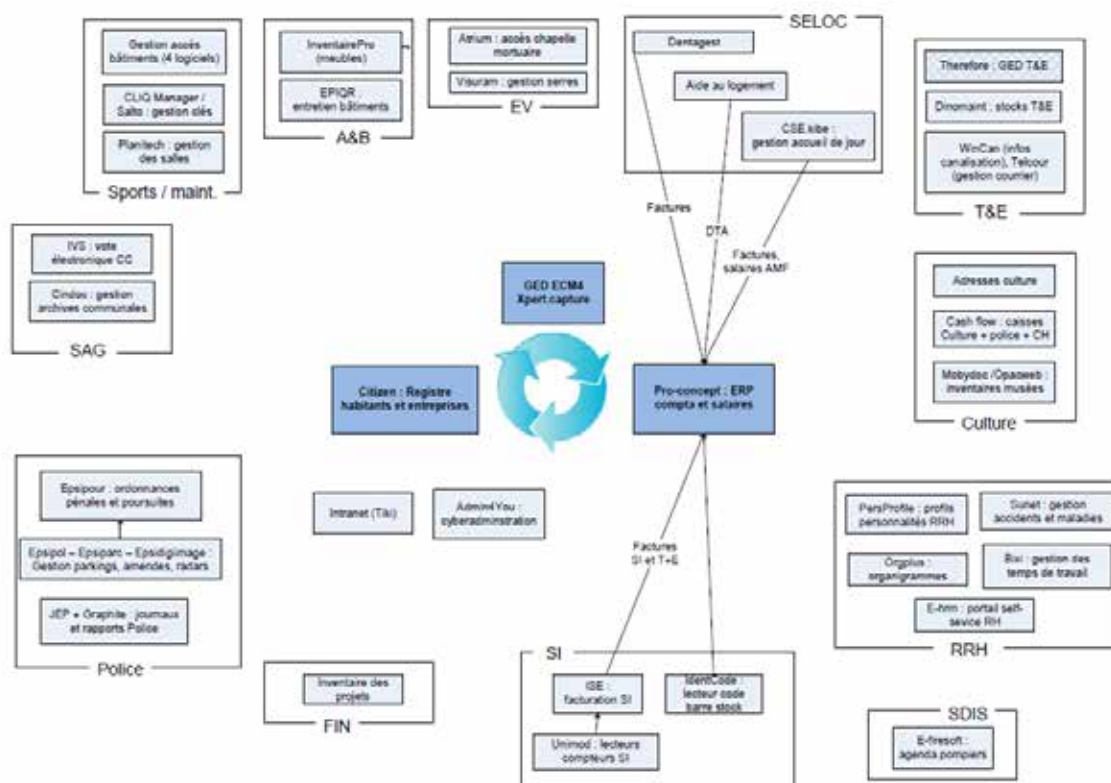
Gestion accès bâtiments (4 logiciels)

CLIQ Manager / Salto : gestion clés

Planitech : gestion des salles

Sports / maint.

InventairePro (meubles)

EPIQR : entretien bâtiments

A&B

Atrium : accès chapelle mortuaire

Visuram : gestion serres

EV

SELOC

Dentagest

Aide au logement

CSE.sibe : gestion accueil de jour

Therefore : GED T&E

Dinomaint : stocks T&E

WinCan (infos canalisation), Telcour (gestion courrier)

T&E

IVS : vote électronique CC

Cindoc : gestion archives communales

SAG

Factures

DTA

Factures, salaires AMF

GED ECM4 Xpert.capture

Citizen : Registre habitants et entreprises

Pro-concept : ERP compta et salaires

Adresses culture

Cash flow : caisses Culture + police + CH

Mobydoc /Opaceweb : inventaires musées

Culture

Epsipour : ordonnances pénales et poursuites

Epsipol – Epsiparc – Epsidigimage : Gestion parkings, amendes, radars

JEP + Graphite : journaux et rapports Police

Police

Intranet (Tiki)

Admin4You : cyberadminstration

Factures SI et T+E

PersProfile : profils personnalités RRH

Sunet : gestion accidents et maladies

Orgplus : organigrammes

Bixi : gestion des temps de travail

E-hrm : portail self-sevice RH

RRH

Inventaire des projets

FIN

SI

ISE : facturation SI

IdentCode : lecteur code barre stock

Unimod : lecteurs compteurs SI

SDIS

E-firesoft : agenda pompiers